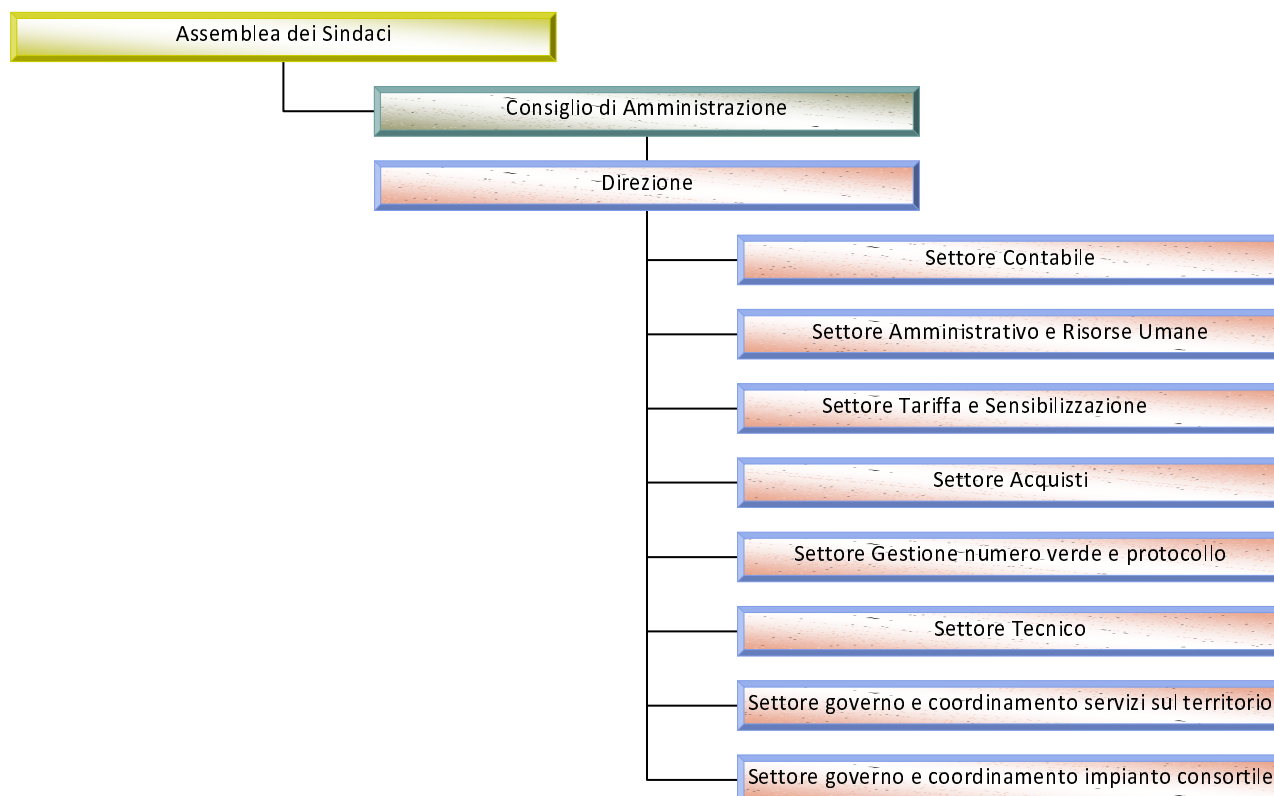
Assemblea dei Sindaci

Consiglio di Amministrazione

Direzione

Settore Contabile

Settore Amministrativo e Risorse Umane

Settore Tariffa e Sensibilizzazione

Settore Acquisti

Settore Gestione numero verde e protocollo

Settore Tecnico

Settore governo e coordinamento servizi sul territorio

Settore governo e coordinamento impianto consortile